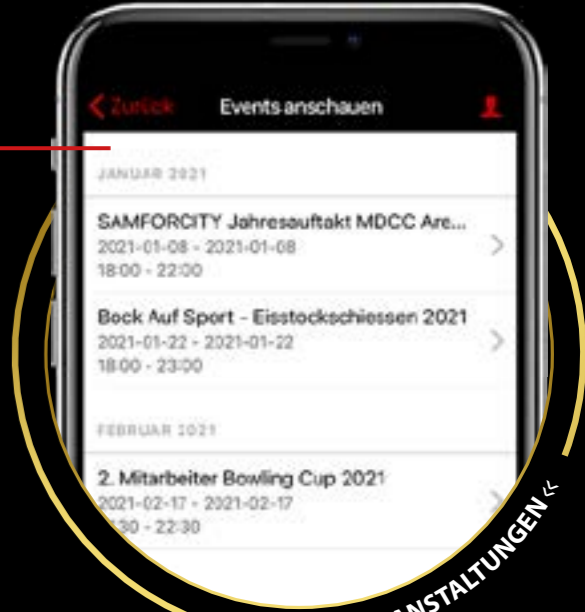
< Zurück Events anschauen

JANUAR 2021

SAMFORCITY Jahresauftakt MDCC Are...
2021-01-08 - 2021-01-08
18:00 - 22:00

Bock Auf Sport - Eisstockschiessen 2021
2021-01-22 - 2021-01-22
18:00 - 23:00

FEBRUAR 2021

2. Mitarbeiter Bowling Cup 2021
2021-02-17 - 2021-02-17
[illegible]30 - 22:30

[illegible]ANSTALTUNGEN«